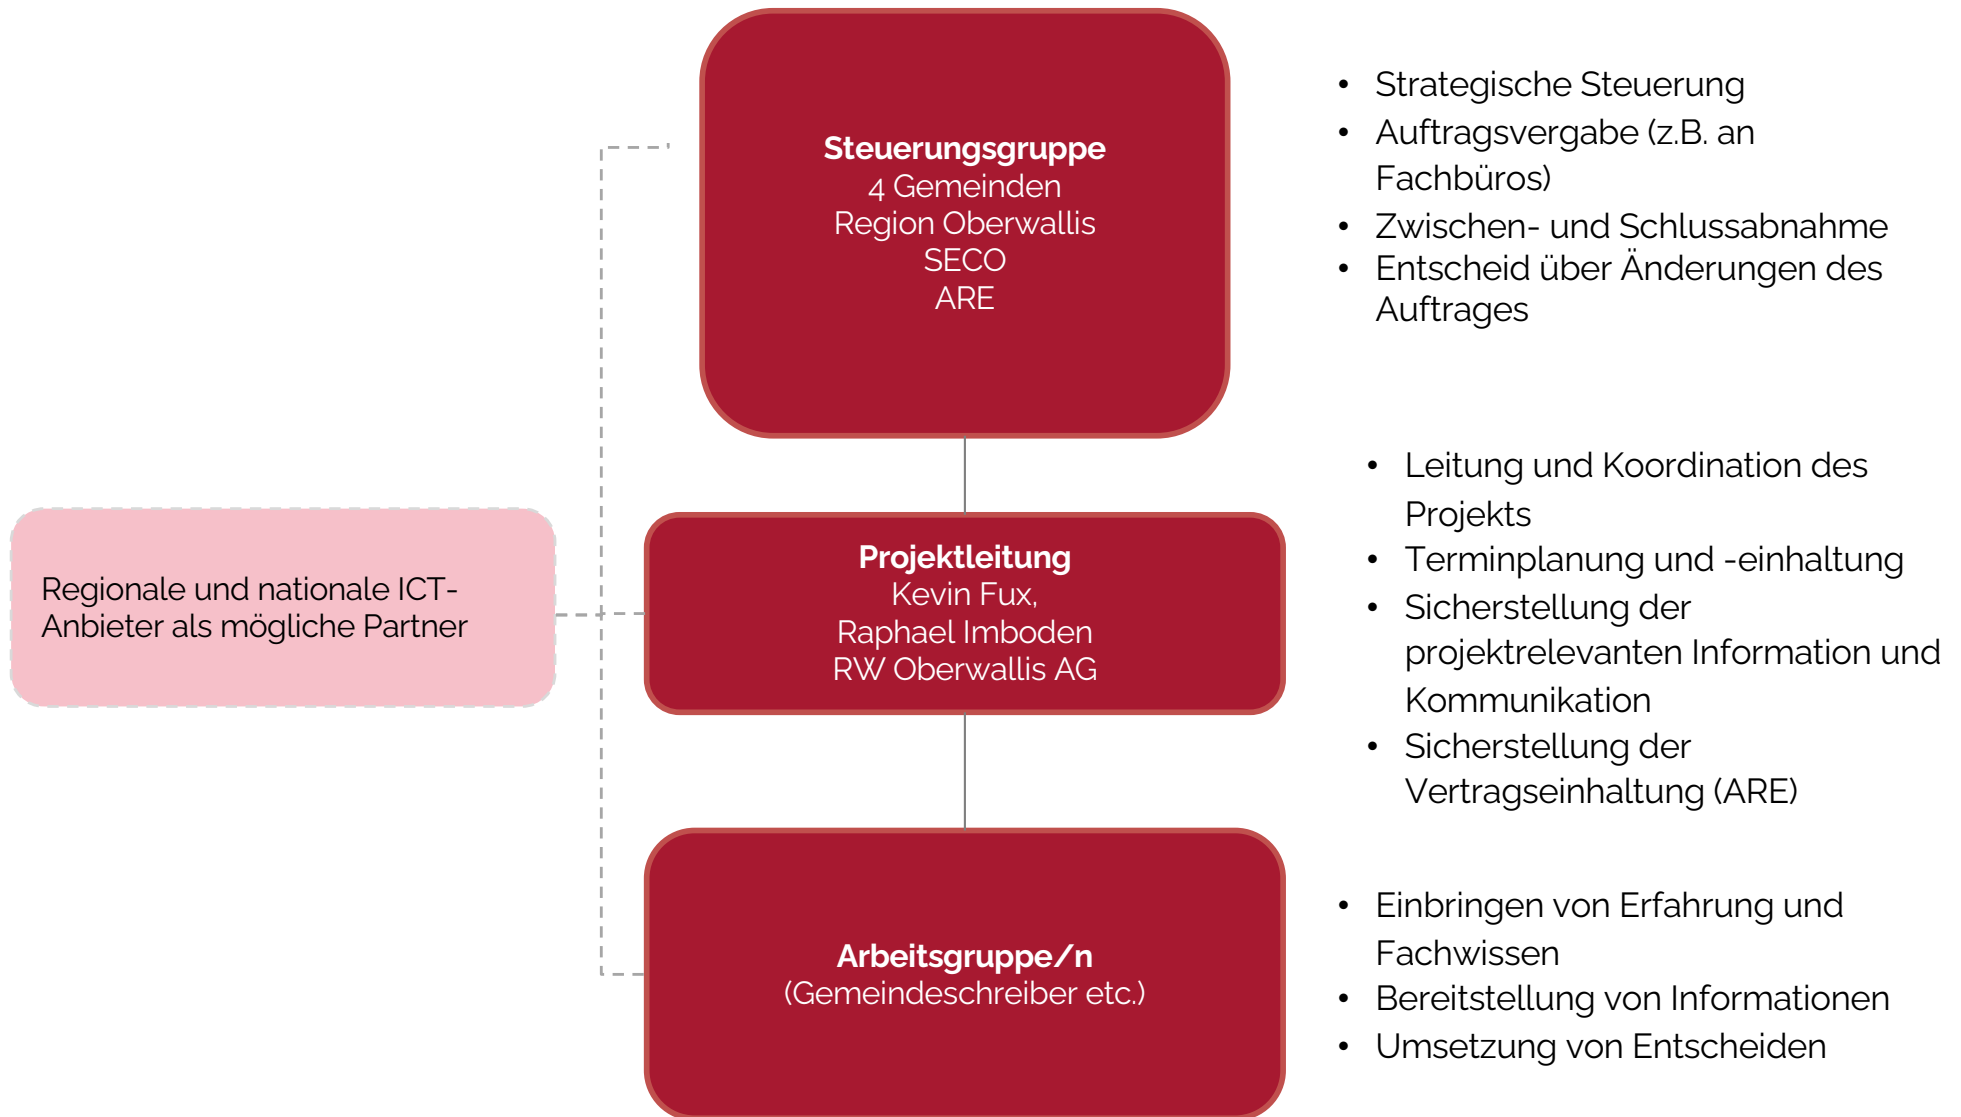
Steuerungsgruppe
4 Gemeinden
Region Oberwallis
SECO
ARE

- Strategische Steuerung
- Auftragsvergabe (z.B. an Fachbüros)
- Zwischen- und Schlussabnahme
- Entscheid über Änderungen des Auftrages

Regionale und nationale ICT-Anbieter als mögliche Partner

Projektleitung
Kevin Fux,
Raphael Imboden
RW Oberwallis AG

- Leitung und Koordination des Projekts
- Terminplanung und -einhaltung
- Sicherstellung der projektrelevanten Information und Kommunikation
- Sicherstellung der Vertragseinhaltung (ARE)

Arbeitsgruppe/n
(Gemeindeschreiber etc.)

- Einbringen von Erfahrung und Fachwissen
- Bereitstellung von Informationen
- Umsetzung von Entscheiden